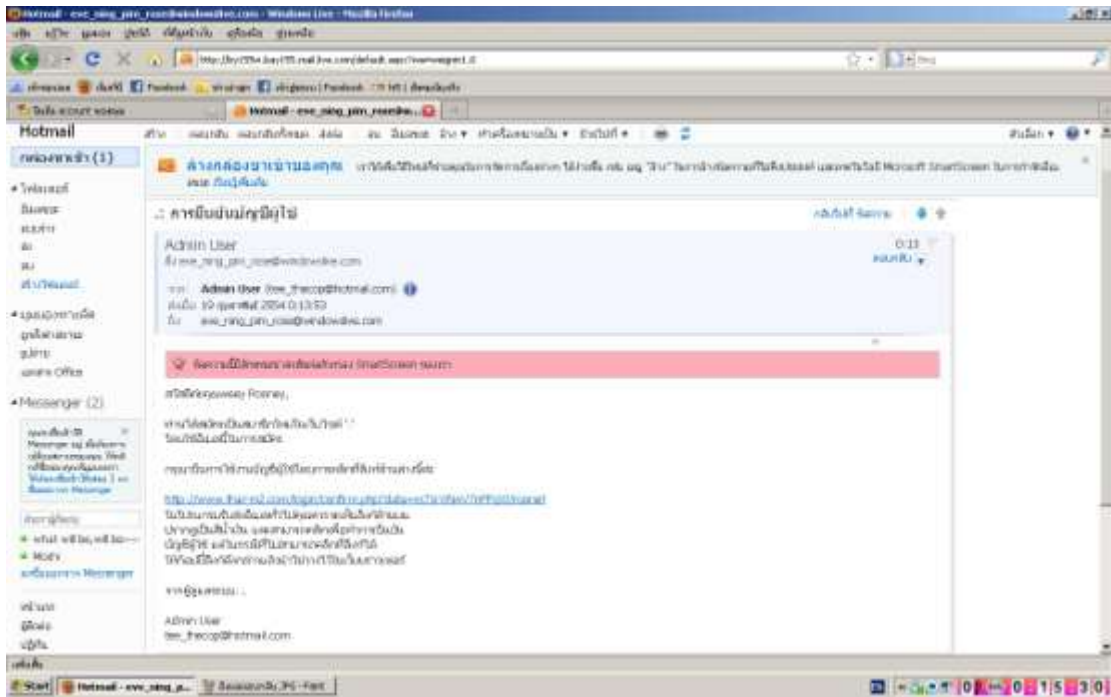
Hotmail - eve_ning_pim_rose@windowslive.com - Windows Live - Mozilla Firefox

Hotmail

กล่องจดหมาย (1)

Admin User

0:13

จาก: Admin User (we_thecop@hotmail.com)

ส่งเมื่อ: 19 กุมภาพันธ์ 2554 0:13:53

ถึง: eve_ning_pim_rose@windowslive.com

Messenger (2)

Admin User
we_thecop@hotmail.com

Start | Hotmail - eve_ning_p...